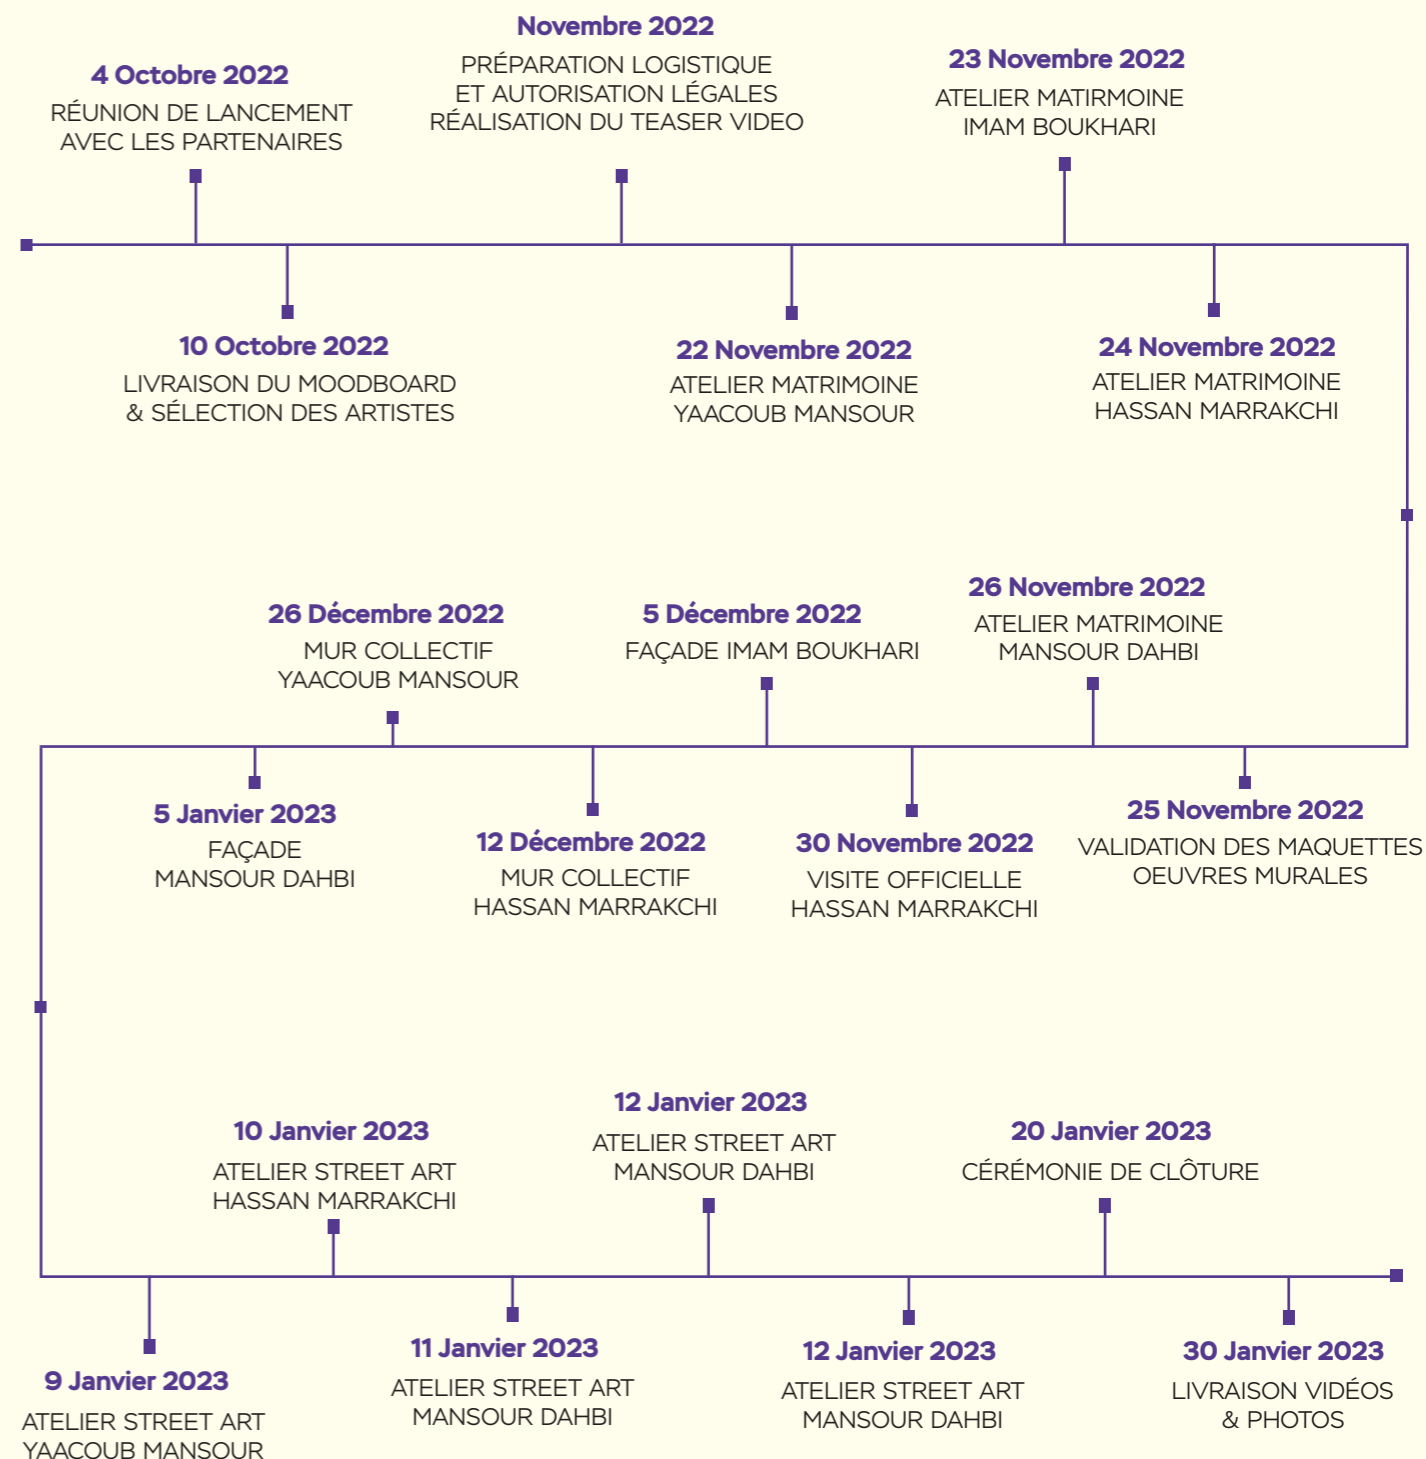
4 Octobre 2022
RÉUNION DE LANCEMENT AVEC LES PARTENAIRES

Novembre 2022
PRÉPARATION LOGISTIQUE ET AUTORISATION LÉGALES RÉALISATION DU TEASER VIDEO

23 Novembre 2022
ATELIER MATIRMOINE IMAM BOUKHARI

10 Octobre 2022
LIVRAISON DU MOODBOARD & SÉLECTION DES ARTISTES

22 Novembre 2022
ATELIER MATRIMOINE YAACOUB MANSOUR

24 Novembre 2022
ATELIER MATRIMOINE HASSAN MARRAKCHI

26 Décembre 2022
MUR COLLECTIF YAACOUB MANSOUR

5 Décembre 2022
FAÇADE IMAM BOUKHARI

26 Novembre 2022
ATELIER MATRIMOINE MANSOUR DAHBI

5 Janvier 2023
FAÇADE MANSOUR DAHBI

12 Décembre 2022
MUR COLLECTIF HASSAN MARRAKCHI

30 Novembre 2022
VISITE OFFICIELLE HASSAN MARRAKCHI

25 Novembre 2022
VALIDATION DES MAQUETTES OEUVRES MURALES

10 Janvier 2023
ATELIER STREET ART HASSAN MARRAKCHI

12 Janvier 2023
ATELIER STREET ART MANSOUR DAHBI

20 Janvier 2023
CÉRÉMONIE DE CLÔTURE

9 Janvier 2023
ATELIER STREET ART YAACOUB MANSOUR

11 Janvier 2023
ATELIER STREET ART MANSOUR DAHBI

12 Janvier 2023
ATELIER STREET ART MANSOUR DAHBI

30 Janvier 2023
LIVRAISON VIDÉOS & PHOTOS